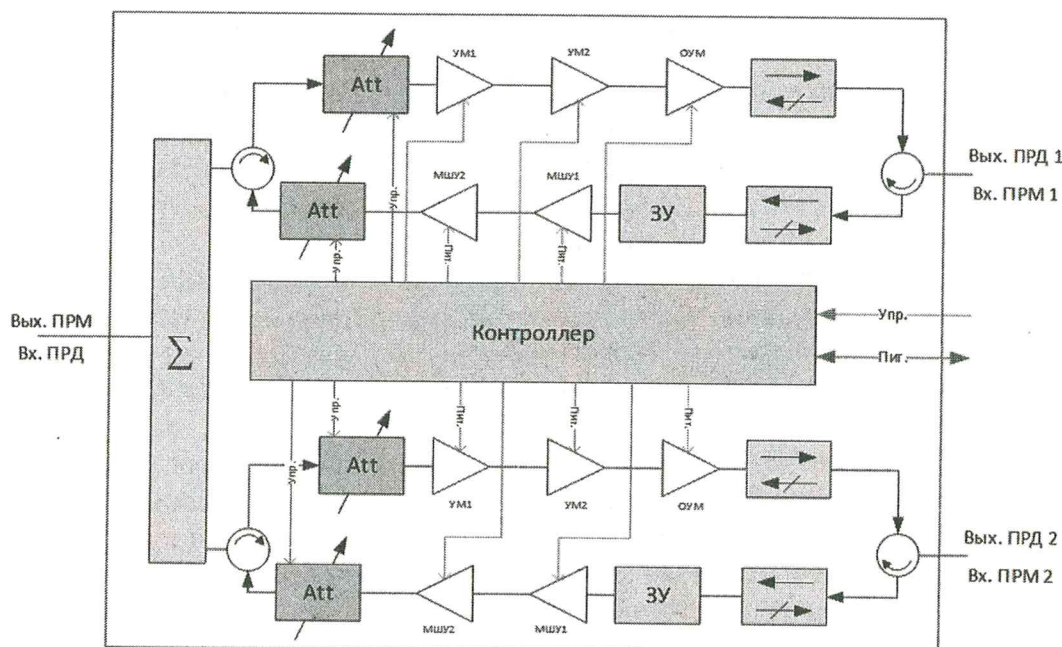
Att

УМ1

УМ2

ОУМ

Вых. ПРД 1

Вх. ПРМ 1

Att

Упр.

МШУ2

МШУ1

ЗУ

Пит.

Пит.

Упр.

Вых. ПРМ

Вх. ПРД

$\sum$

Контроллер

Упр.

Пит.

Упр.

Пит.

Пит.

Пит.

Упр.

Att

УМ1

УМ2

ОУМ

Вых. ПРД 2

Вх. ПРМ 2

Att

МШУ2

МШУ1

ЗУ